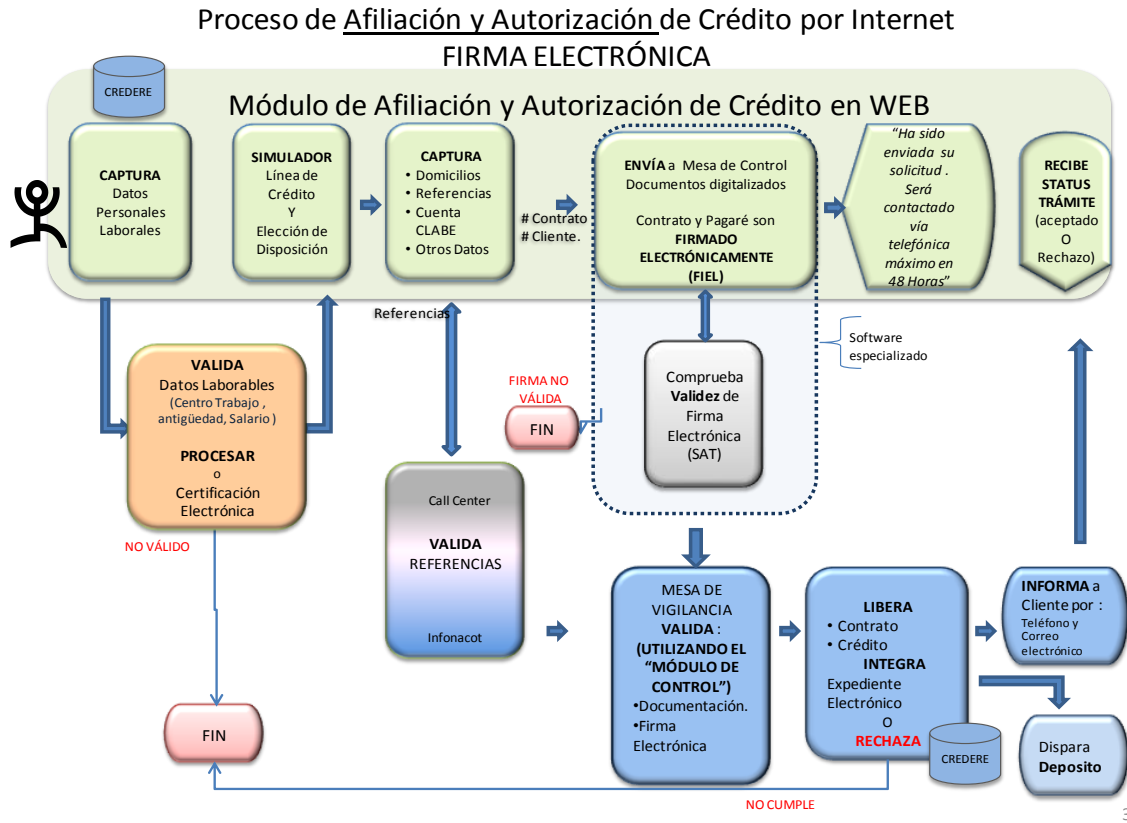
Proceso de Afiliación y Autorización de Crédito por Internet
FIRMA ELECTRÓNICA

CREDERE

Módulo de Afiliación y Autorización de Crédito en WEB

CAPTURA
Datos Personales Laborales

SIMULADOR
Línea de Crédito
Y
Elección de Disposición

CAPTURA
• Domicilios
• Referencias
• Cuenta CLABE
• Otros Datos

# Contrato
# Cliente.

ENVÍA a Mesa de Control Documentos digitalizados

Contrato y Pagaré son FIRMADO ELECTRÓNICAMENTE (FIEL)

"Ha sido enviada su solicitud . Será contactado vía telefónica máximo en 48 Horas"

RECIBE STATUS TRÁMITE (aceptado O Rechazo)

Referencias

Software especializado

VALIDA
Datos Laborables
(Centro Trabajo , antigüedad, Salario )

PROCESAR
o
Certificación Electrónica

FIRMA NO VÁLIDA

FIN

Comprueba Validez de Firma Electrónica (SAT)

NO VÁLIDO

Call Center

VALIDA
REFERENCIAS

Infonacot

MESA DE VIGILANCIA
VALIDA :
(UTILIZANDO EL "MÓDULO DE CONTROL")
•Documentación.
•Firma Electrónica

LIBERA
• Contrato
• Crédito
INTEGRA
Expediente Electrónico
O
RECHAZA

INFORMA a Cliente por :
Teléfono y Correo electrónico

FIN

CREDERE

Dispara Deposito

NO CUMPLE

3